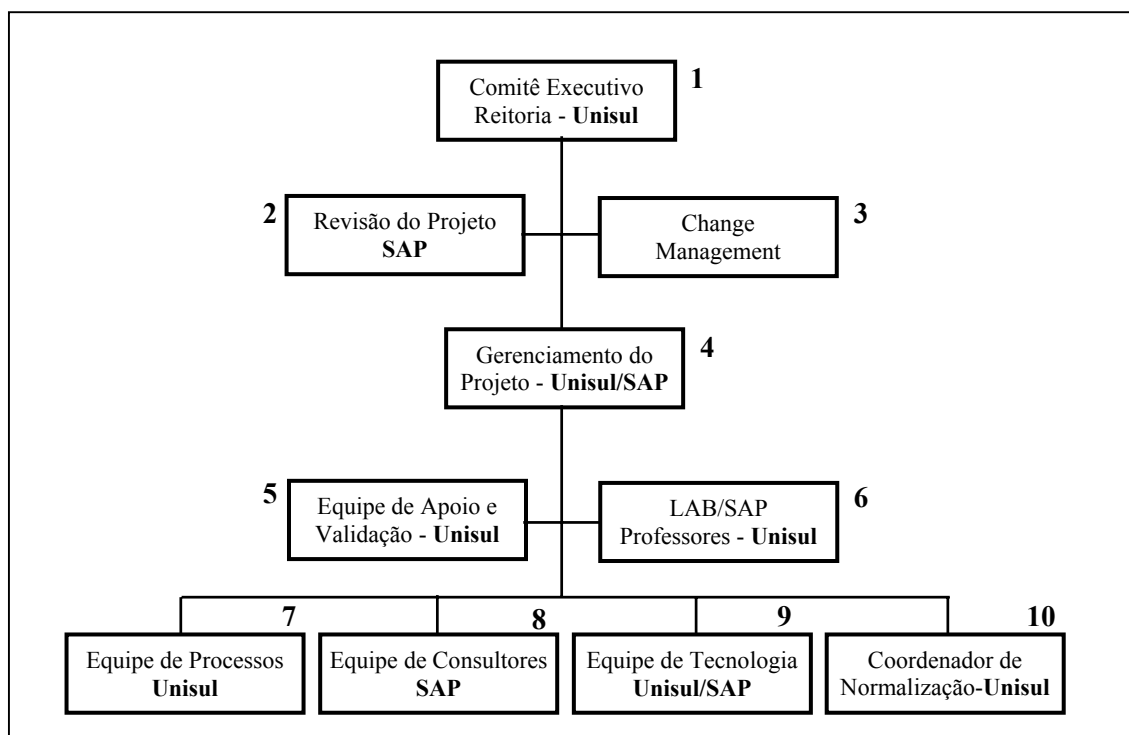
Comitê Executivo
Reitoria - **Unisul**
1

2
Revisão do Projeto
**SAP**

Change
Management
3

Gerenciamento do
Projeto - **Unisul/SAP**
4

5
Equipe de Apoio e
Validação - **Unisul**

LAB/SAP
Professores - **Unisul**
6

7
Equipe de Processos
**Unisul**

8
Equipe de Consultores
**SAP**

9
Equipe de Tecnologia
**Unisul/SAP**

10
Coordenador de
Normalização-**Unisul**